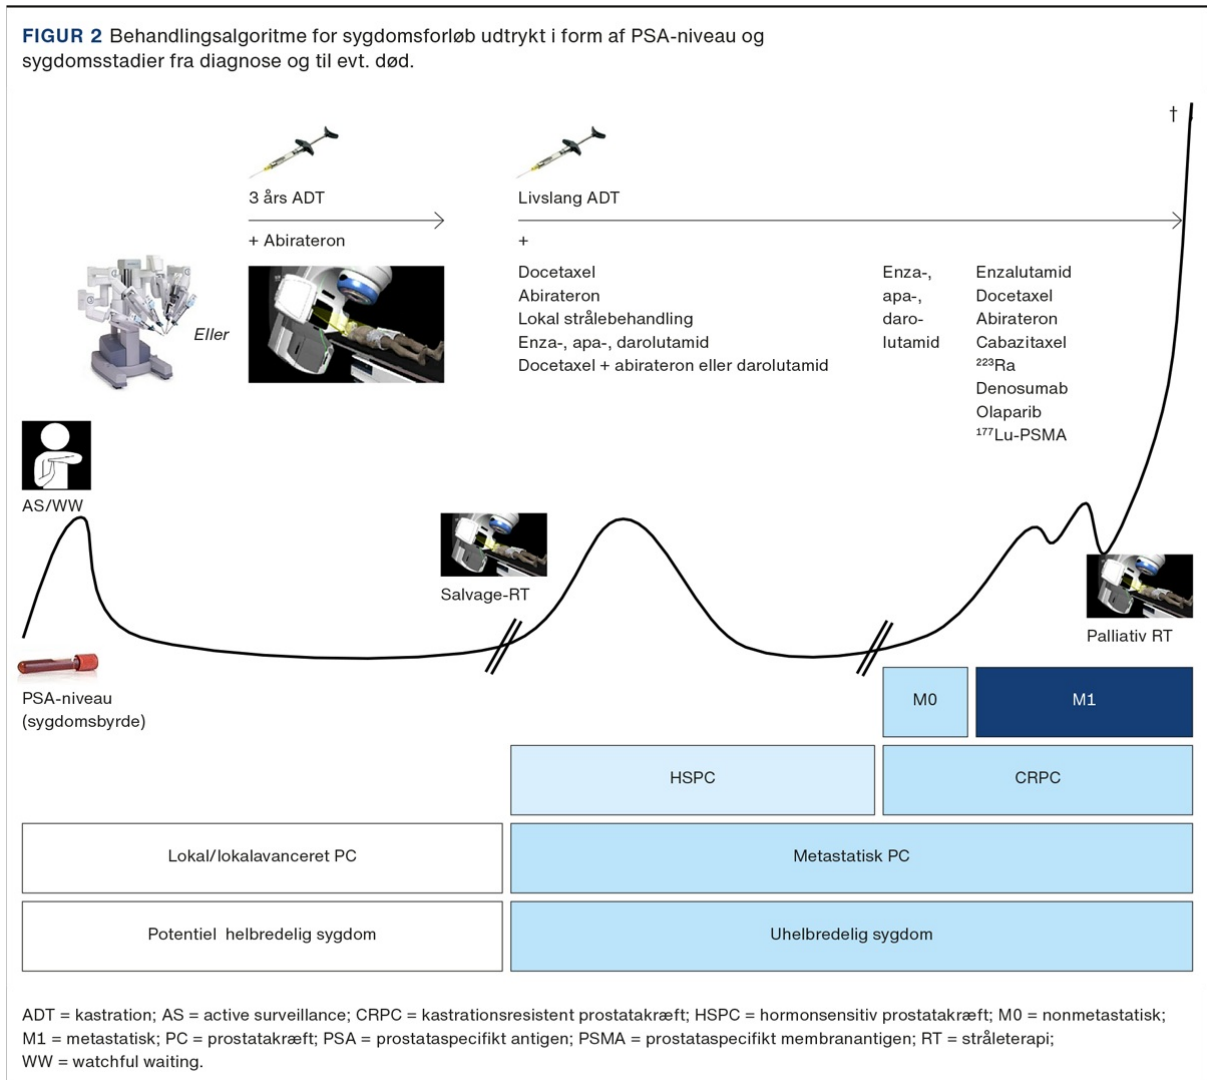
FIGUR 2 Behandlingsalgoritme for sygdomsforløb udtrykt i form af PSA-niveau og sygdomsstadier fra diagnose og til evt. død.

†

3 års ADT

+ Abirateron

Livslang ADT

+

Docetaxel
Abirateron
Lokal strålebehandling
Enza-, apa-, darolutamid
Docetaxel + abirateron eller darolutamid

Enza-, apa-, darolutamid

Enzalutamid
Docetaxel
Abirateron
Cabazitaxel
$^{223}$Ra
Denosumab
Olaparib
$^{177}$Lu-PSMA

Eller

AS/WW

Salvage-RT

Palliativ RT

PSA-niveau (sygdomsbyrde)

M0

M1

HSPC

CRPC

Lokal/lokalavanceret PC

Metastatisk PC

Potentiel helbredelig sygdom

Uhelbredelig sygdom

ADT = kastration; AS = active surveillance; CRPC = kastrationsresistent prostatakræft; HSPC = hormonsensitiv prostatakræft; M0 = nonmetastatisk; M1 = metastatisk; PC = prostatakræft; PSA = prostataspecifikt antigen; PSMA = prostataspecifikt membranantigen; RT = stråleterapi; WW = watchful waiting.